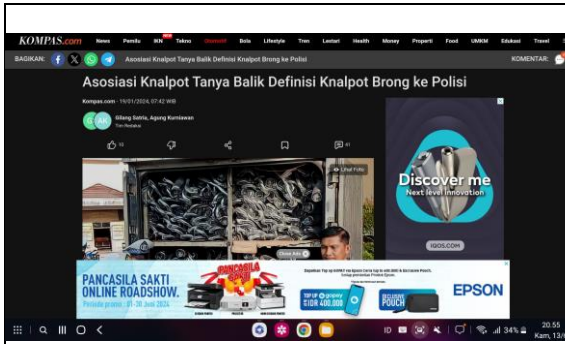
KOMPAS.com News Pemilu IKN Tekno Otomotif Bola Lifestyle Tren Lestari Health Money Properti Food UMKM Edukasi Travel

BAGIKAN: Asosiasi Knalpot Tanya Balik Definisi Knalpot Brong ke Polisi KOMENTAR:

Asosiasi Knalpot Tanya Balik Definisi Knalpot Brong ke Polisi

Kompas.com - 19/01/2024, 07:42 WIB

Gilang Satria, Agung Kurniawan
Tim Redaksi

Lihat Foto

Discover me
Next level innovation

IQOS.COM

PANCASILA SAKTI ONLINE ROADSHOW.
Periode promo: 01-30 Juni 2024

EPSON

20.55
Kam, 13/0
34%